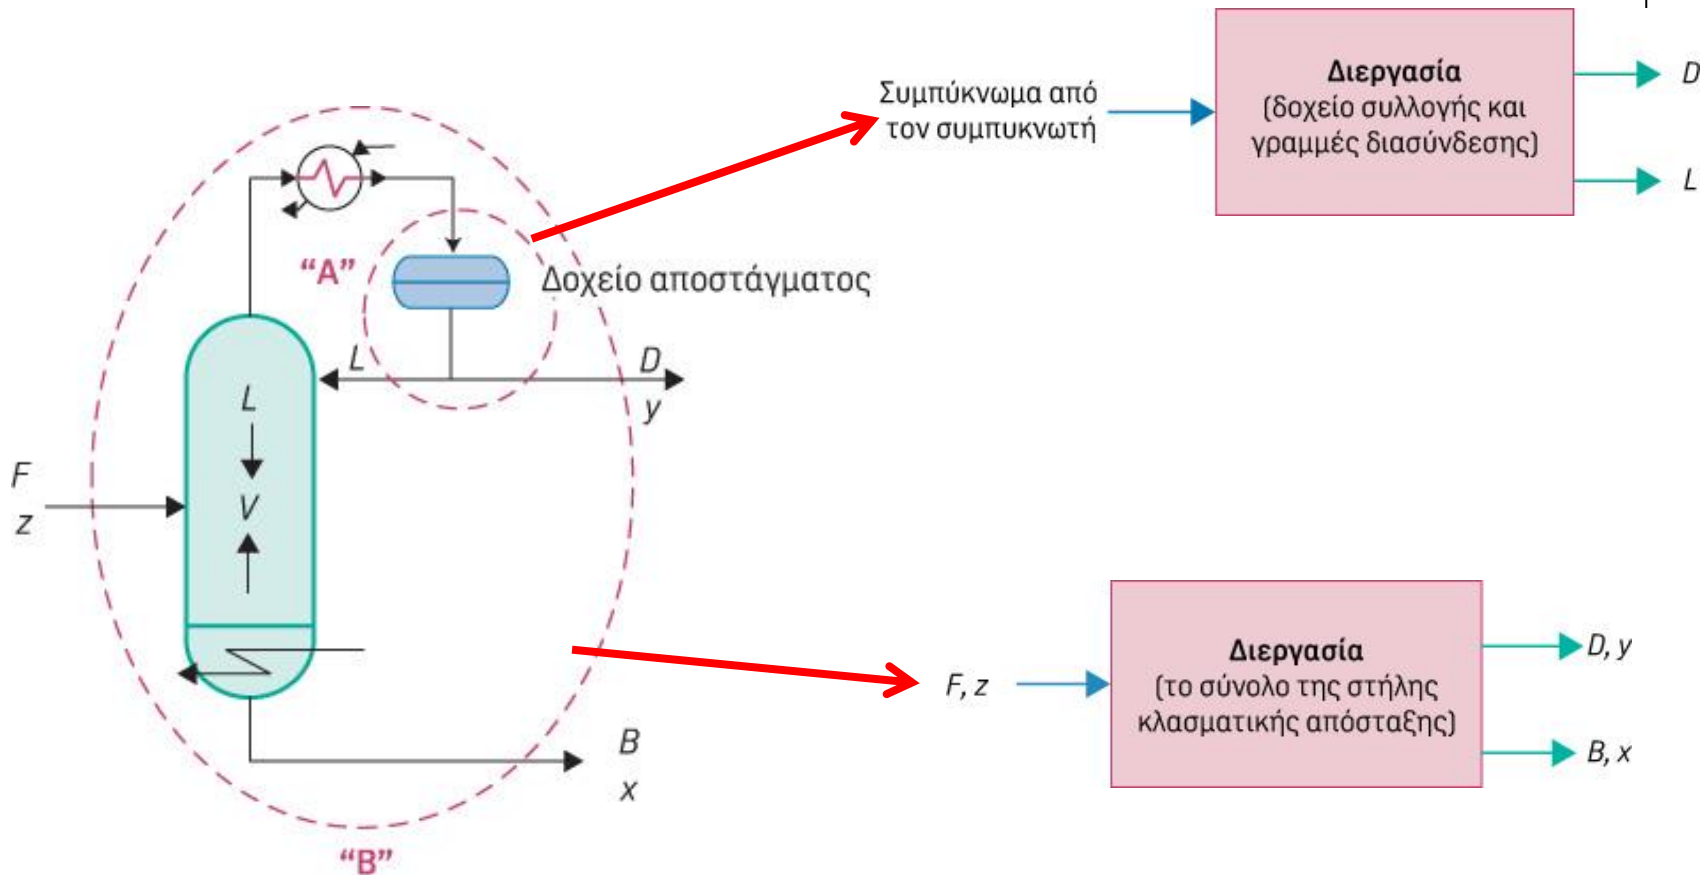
Συμπύκνωμα από τον συμπυκνωτή

**Διεργασία**
(δοχείο συλλογής και γραμμές διασύνδεσης)

D

L

"A"

Δοχείο αποστάγματος

L

D

y

L

V

F

z

B

x

"B"

F, z

**Διεργασία**
(το σύνολο της στήλης κλασματικής απόσταξης)

D, y

B, x